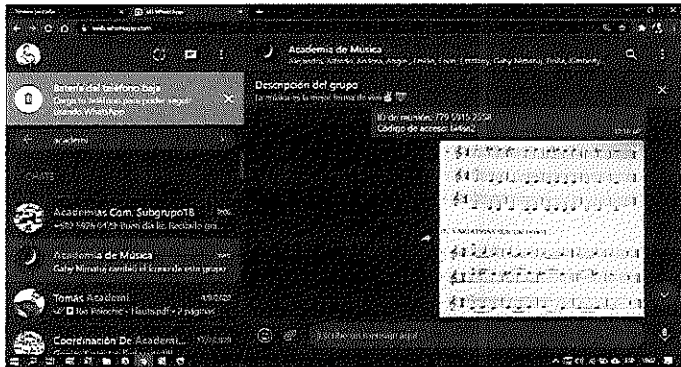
web.whatsapp.com

Batería del teléfono baja
Carga tu teléfono para poder seguir usando WhatsApp.

academi

CHATS

Academias Com. Subgrupo18
+502 5976 6458: Buen día lic. Recibido gra...

Academia de Música
Gaby Nimatuj cambió el ícono de este grupo

Tomás Academi
Ro Poloche - Hauts.pdf • 2 páginas

Coordinación De Academi...

Academia de Música
Alejandro, Alfredo, Andrea, Angie, Emilio, Evert, Ferminy, Gaby Nimatuj, Pablo, Kimberly...

Descripción del grupo
La música es la mejor forma de vivir

ID de reunión: 779 5515 2558
Código de acceso: b45er2

Escribe un mensaje aquí